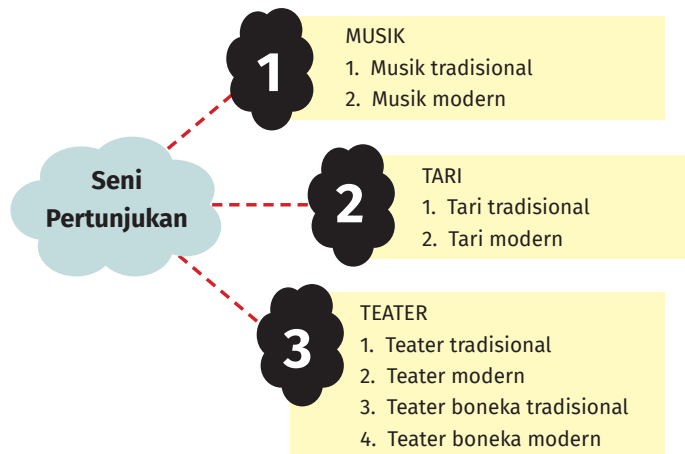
Seni Pertunjukan

1
MUSIK
1. Musik tradisional
2. Musik modern

2
TARI
1. Tari tradisional
2. Tari modern

3
TEATER
1. Teater tradisional
2. Teater modern
3. Teater boneka tradisional
4. Teater boneka modern